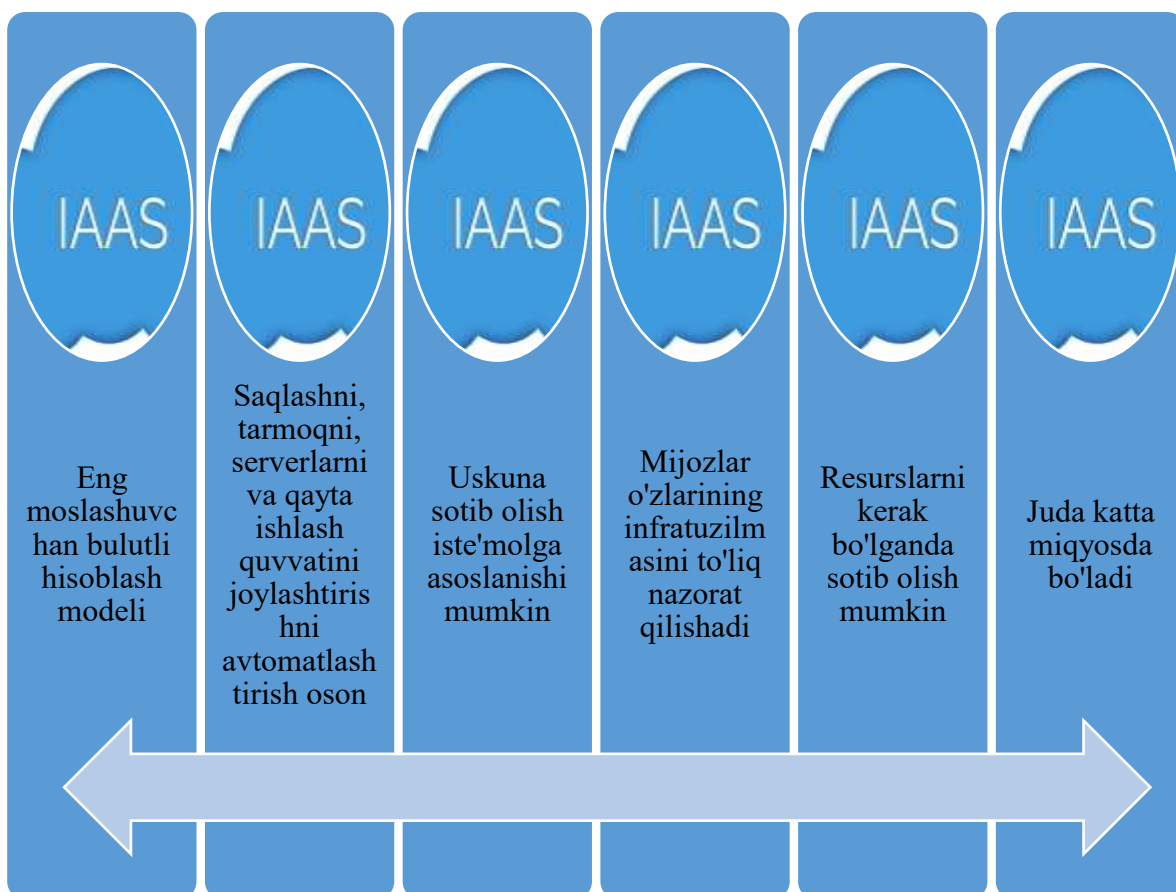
IAAS

Eng moslashuvchan bulutli hisoblash modeli

IAAS

Saqlashni, tarmoqni, serverlarni va qayta ishlash quvvatini joylashtirishni avtomatlashtirish oson

IAAS

Uskuna sotib olish iste'molga asoslanishi mumkin

IAAS

Mijozlar o'zlarining infratuzilmasini to'liq nazorat qilishadi

IAAS

Resurslarni kerak bo'lganda sotib olish mumkin

IAAS

Juda katta miqyosda bo'ladi